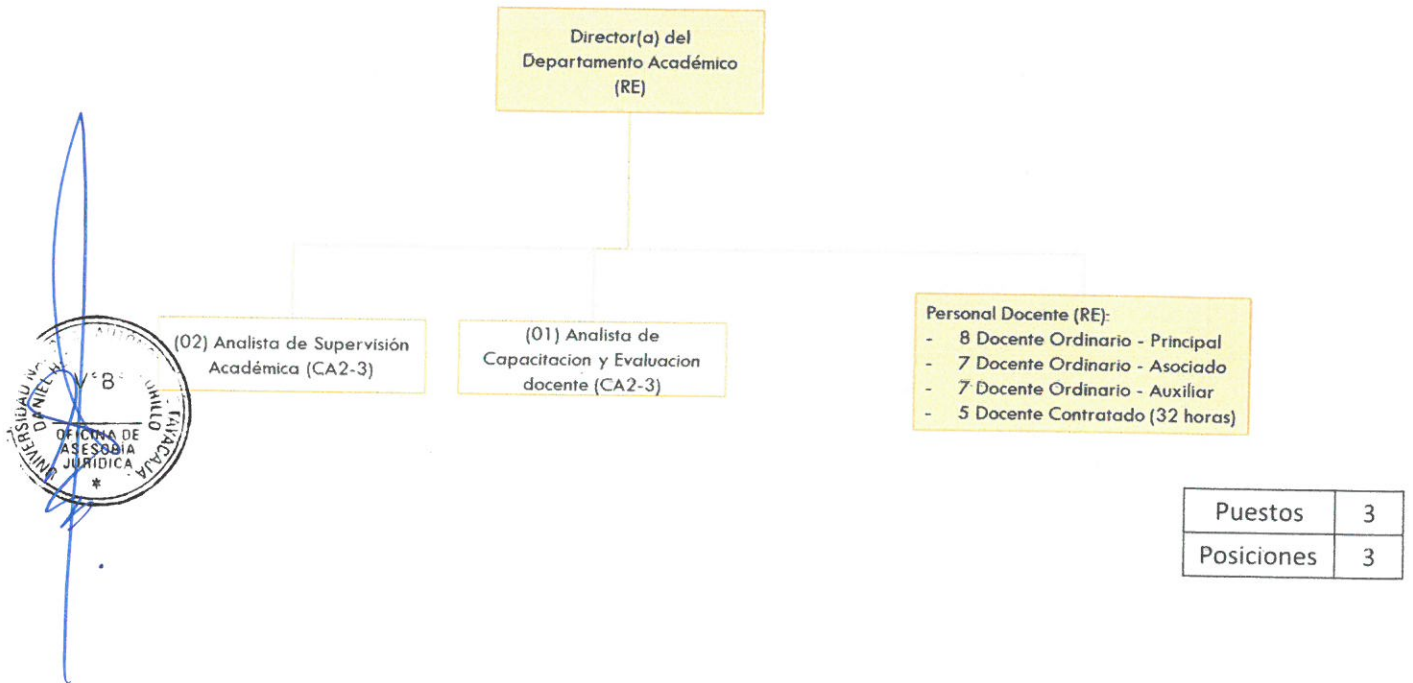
Director(a) del Departamento Académico (RE)

(02) Analista de Supervisión Académica (CA2-3)

(01) Analista de Capacitacion y Evaluacion docente (CA2-3)

Personal Docente (RE):
- 8 Docente Ordinario - Principal
- 7 Docente Ordinario - Asociado
- 7 Docente Ordinario - Auxiliar
- 5 Docente Contratado (32 horas)

UNIVERSIDAD NACIONAL AUTÓNOMA DANIEL H. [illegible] TRUJILLO TAYACAJA
V°B°
OFICINA DE ASESORÍA JURÍDICA
*

| Puestos | 3 |
|---|---|
| Posiciones | 3 |